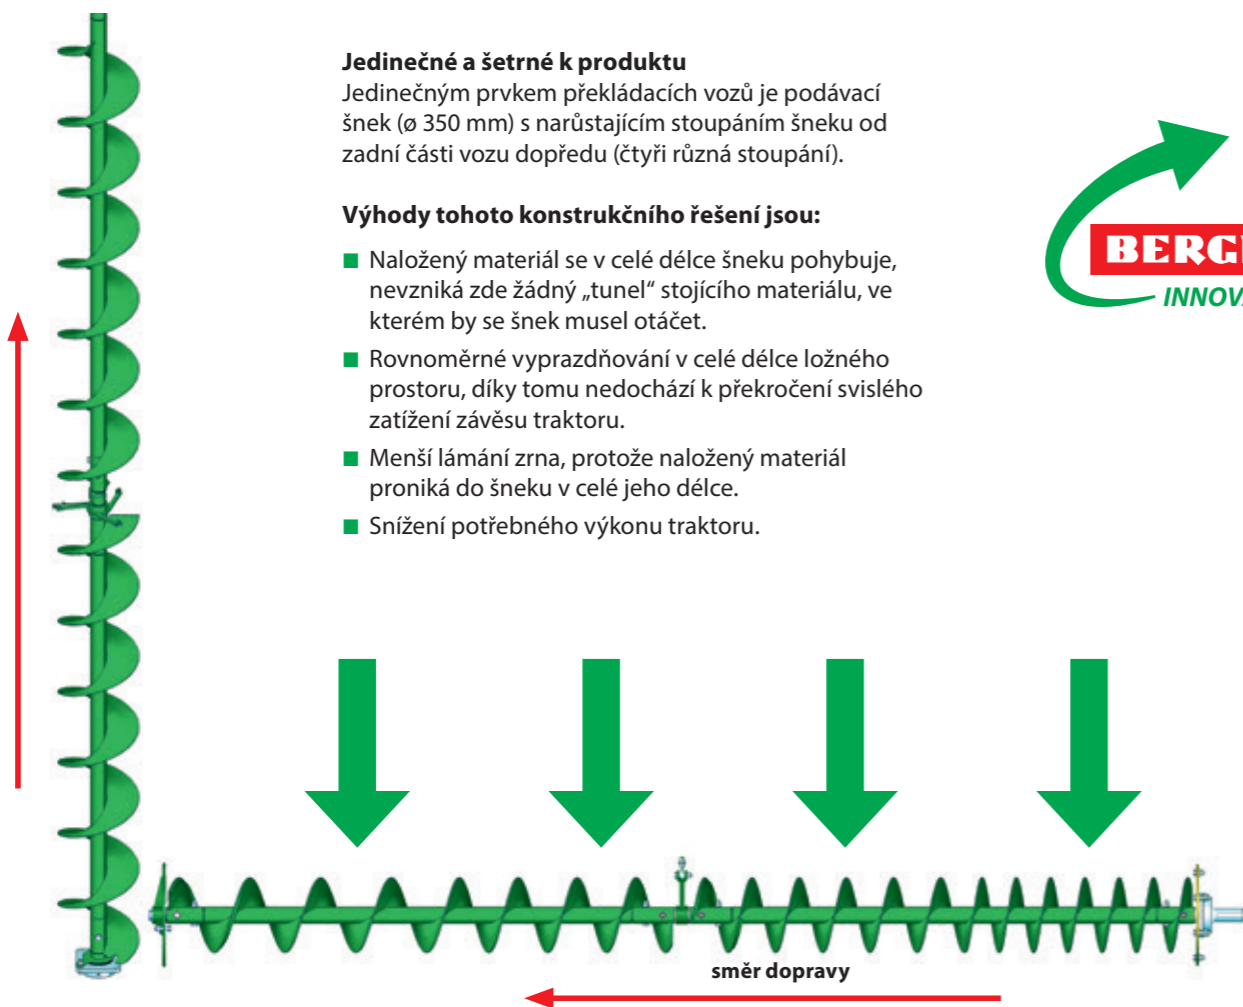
**Jedinečné a šetrné k produktu**
Jedinečným prvkem překládacích vozů je podávací šnek (ø 350 mm) s narůstajícím stoupáním šneku od zadní části vozu dopředu (čtyři různá stoupání).

**Výhody tohoto konstrukčního řešení jsou:**

■ Naložený materiál se v celé délce šneku pohybuje, nevzniká zde žádný „tunel“ stojícího materiálu, ve kterém by se šnek musel otáčet.
■ Rovnoměrné vyprazdňování v celé délce ložného prostoru, díky tomu nedochází k překročení svislého zatížení závěsu traktoru.
■ Menší lámání zrna, protože naložený materiál proniká do šneku v celé jeho délce.
■ Snížení potřebného výkonu traktoru.

BERG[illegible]
INNOV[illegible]

**směr dopravy**